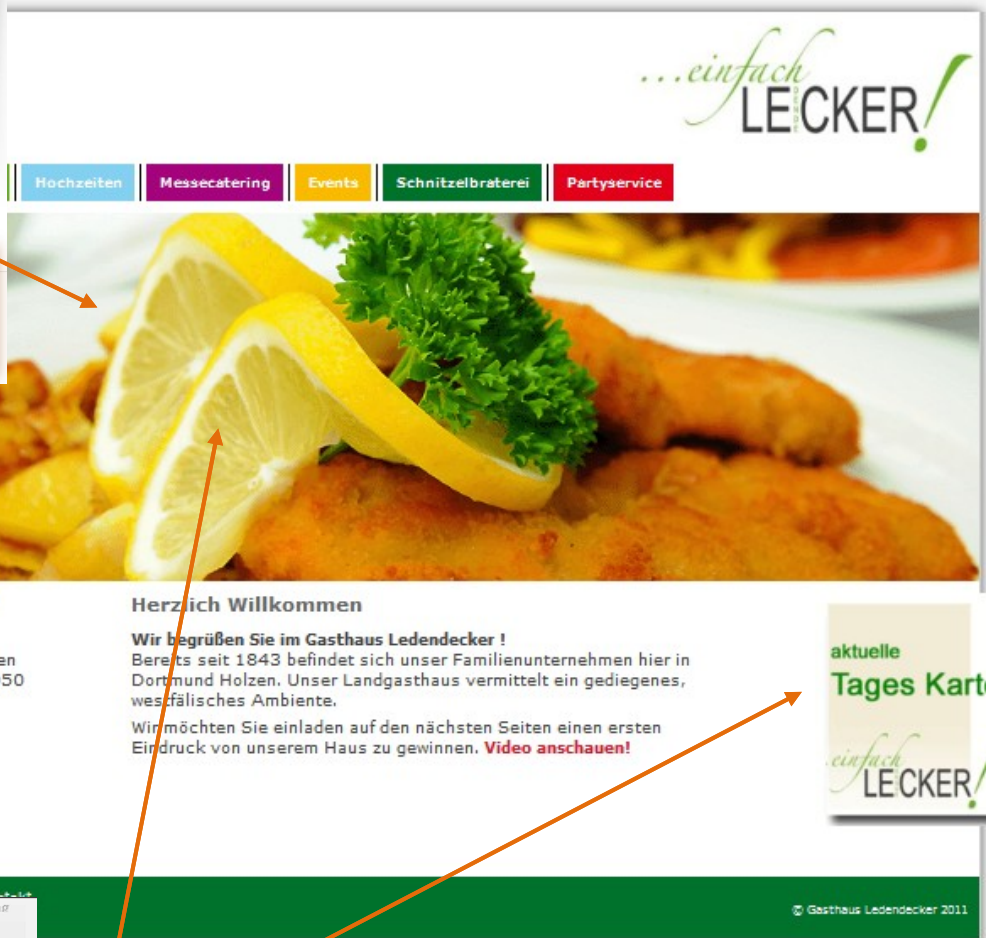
...einfach
LE CKER!

Hochzeiten | Messecatering | Events | Schnitzelbraterei | Partyservice

Herzlich Willkommen

Wir begrüßen Sie im Gasthaus Ledendecker !
Bereits seit 1843 befindet sich unser Familienunternehmen hier in Dortmund Holzen. Unser Landgasthaus vermittelt ein gediegenes, westfälisches Ambiente.

Wir möchten Sie einladen auf den nächsten Seiten einen ersten Eindruck von unserem Haus zu gewinnen. Video anschauen!

en
50

aktuelle
Tages Kart

einfach
LE CKER!

© Gasthaus Ledendecker 2011